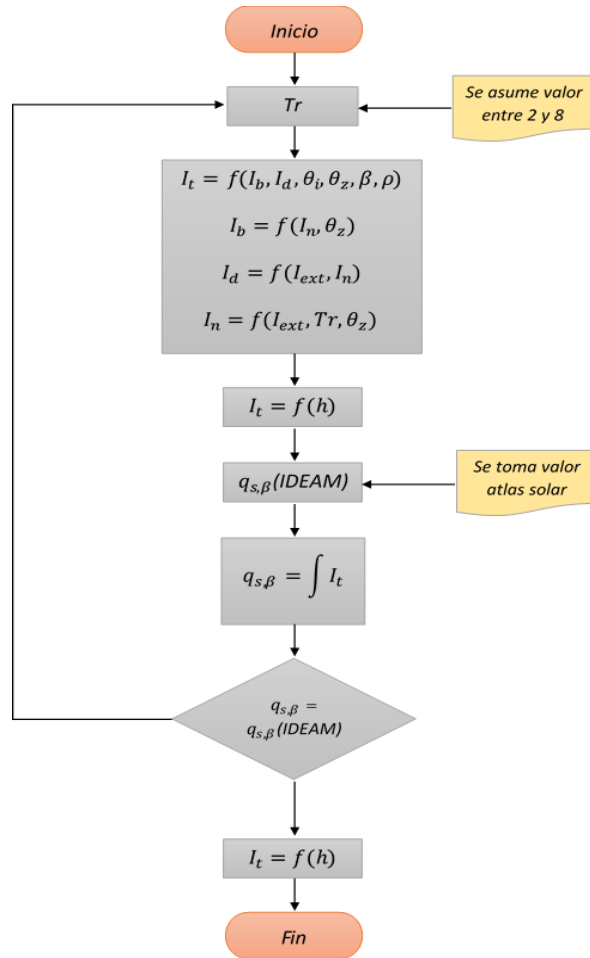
Inicio

Tr

Se asume valor entre 2 y 8

$I_t = f(I_b, I_d, \theta_i, \theta_z, \beta, \rho)$

$I_b = f(I_n, \theta_z)$

$I_d = f(I_{ext}, I_n)$

$I_n = f(I_{ext}, Tr, \theta_z)$

$I_t = f(h)$

$q_{s,\beta}$(IDEAM)

Se toma valor atlas solar

$q_{s,\beta} = \int I_t$

$q_{s,\beta} =$ $q_{s,\beta}$(IDEAM)

$I_t = f(h)$

Fin